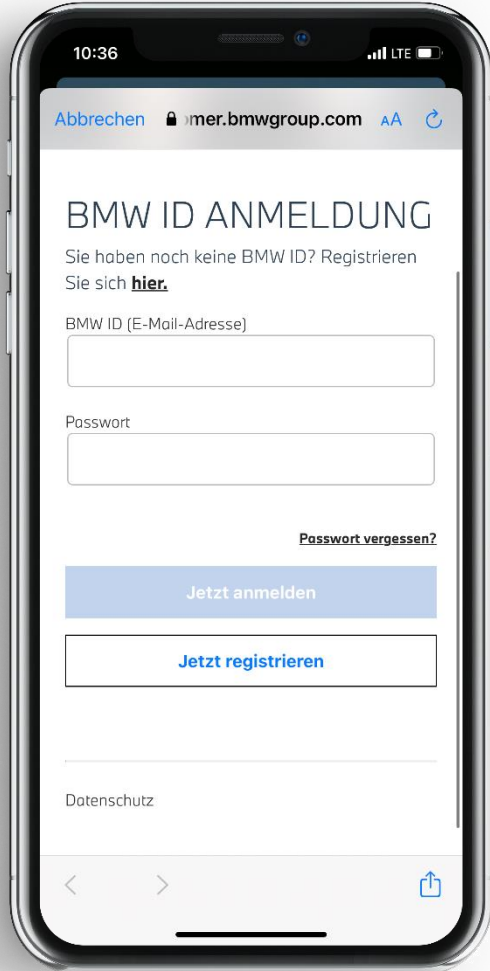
10:36 LTE

Abbrechen mer.bmwgroup.com AA

BMW ID ANMELDUNG

Sie haben noch keine BMW ID? Registrieren Sie sich **hier.**

BMW ID (E-Mail-Adresse)

Passwort

Passwort vergessen?

Jetzt anmelden

Jetzt registrieren

Datenschutz